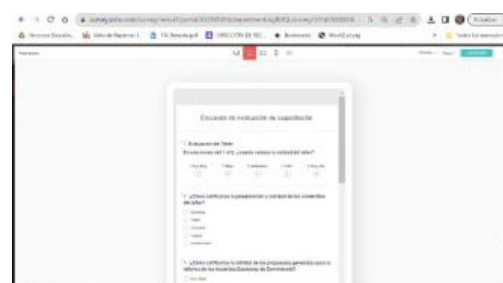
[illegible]

Encuesta de evaluación de capacitación

* Evaluación del Taller
En una escala del 1 al 5, ¿cuánto valoras la utilidad del taller?

* ¿Cómo calificarías la preparación y claridad de los contenidos del taller?

* ¿Cómo calificarías la utilidad de las propuestas generadas para la reforma de los Acuerdos Escolares de Convivencia?